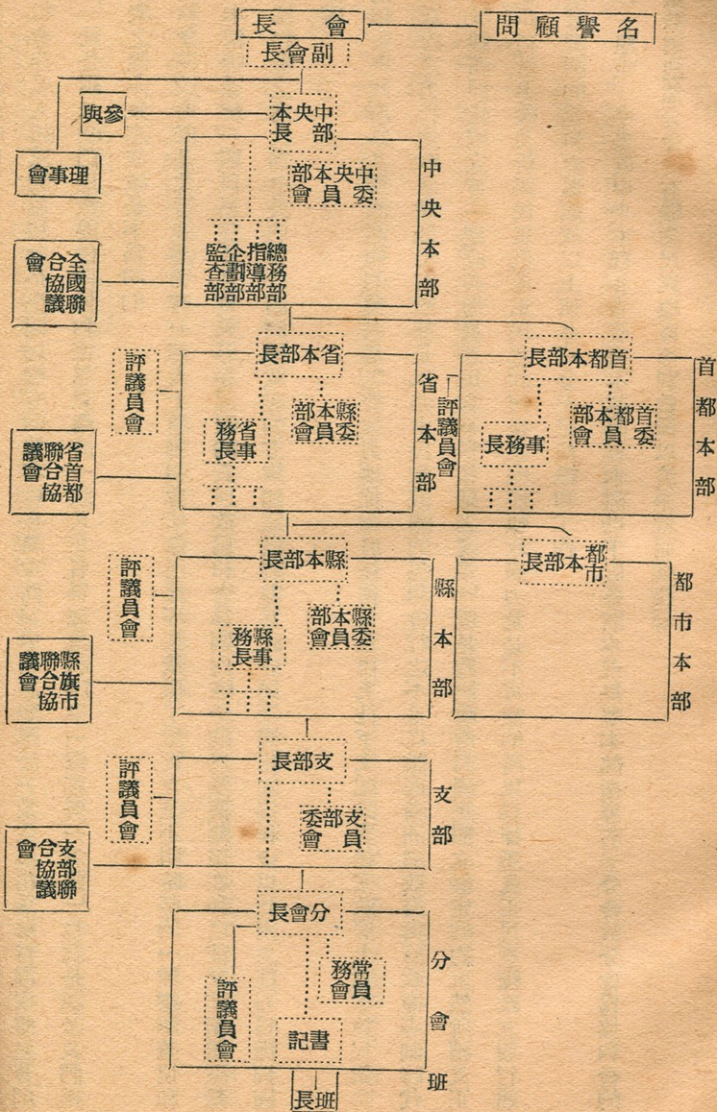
會長

名譽顧問

副會長

參與

中央本部長

理事會

中央本部委員會

中央本部

全國聯合協議會

總務部
指導部
企劃部
監査部

省本部長

首都本部長

評議員會

省本部

評議員會

首都本部

省務事長

縣本部委員會

事務長

首都本部委員會

省首都聯合協議會

縣本部長

都市本部長

評議員會

縣本部

都市本部

縣務事長

縣本部委員會

縣旗市聯合協議會

支部長

評議員會

支部

支部委員會

支部聯合協議會

分會長

分會

評議員會

常務委員

書記

班長